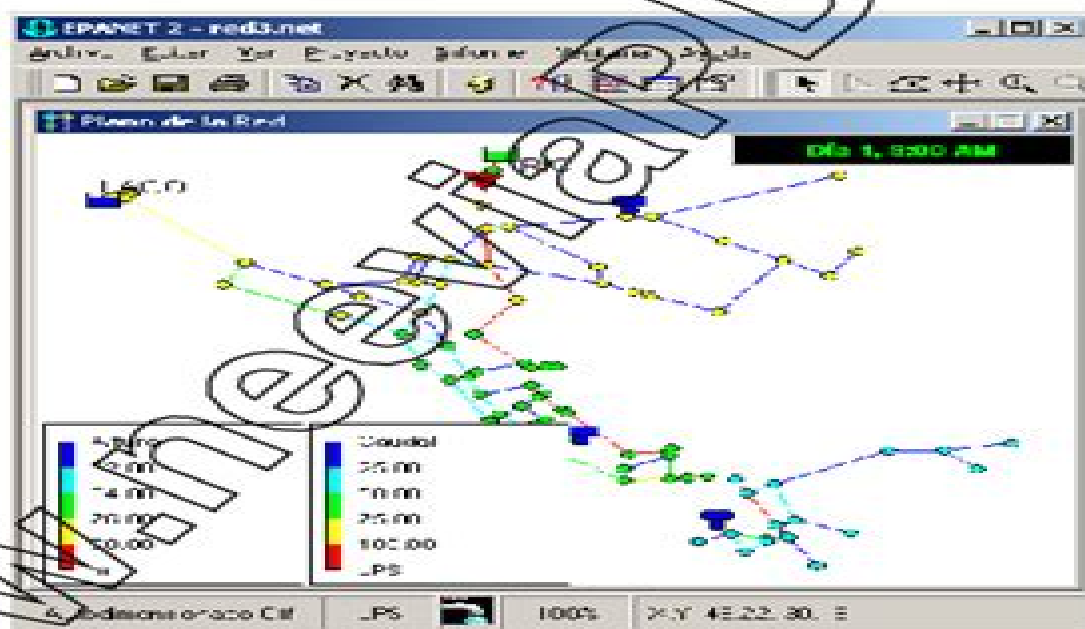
EPANET 2 - red3.net

Archivo Editar Ver Proyecto Informe Ventana Ayuda

Plano de la Red

Día 1, 5:00 AM

LAGO

Altura
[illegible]
14.00
20.00
50.00
m

Caudal
25.00
50.00
75.00
100.00
LPS

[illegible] Caudal CIF | LPS | 100% | X,Y: 45.22, 30.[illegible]

wineevia